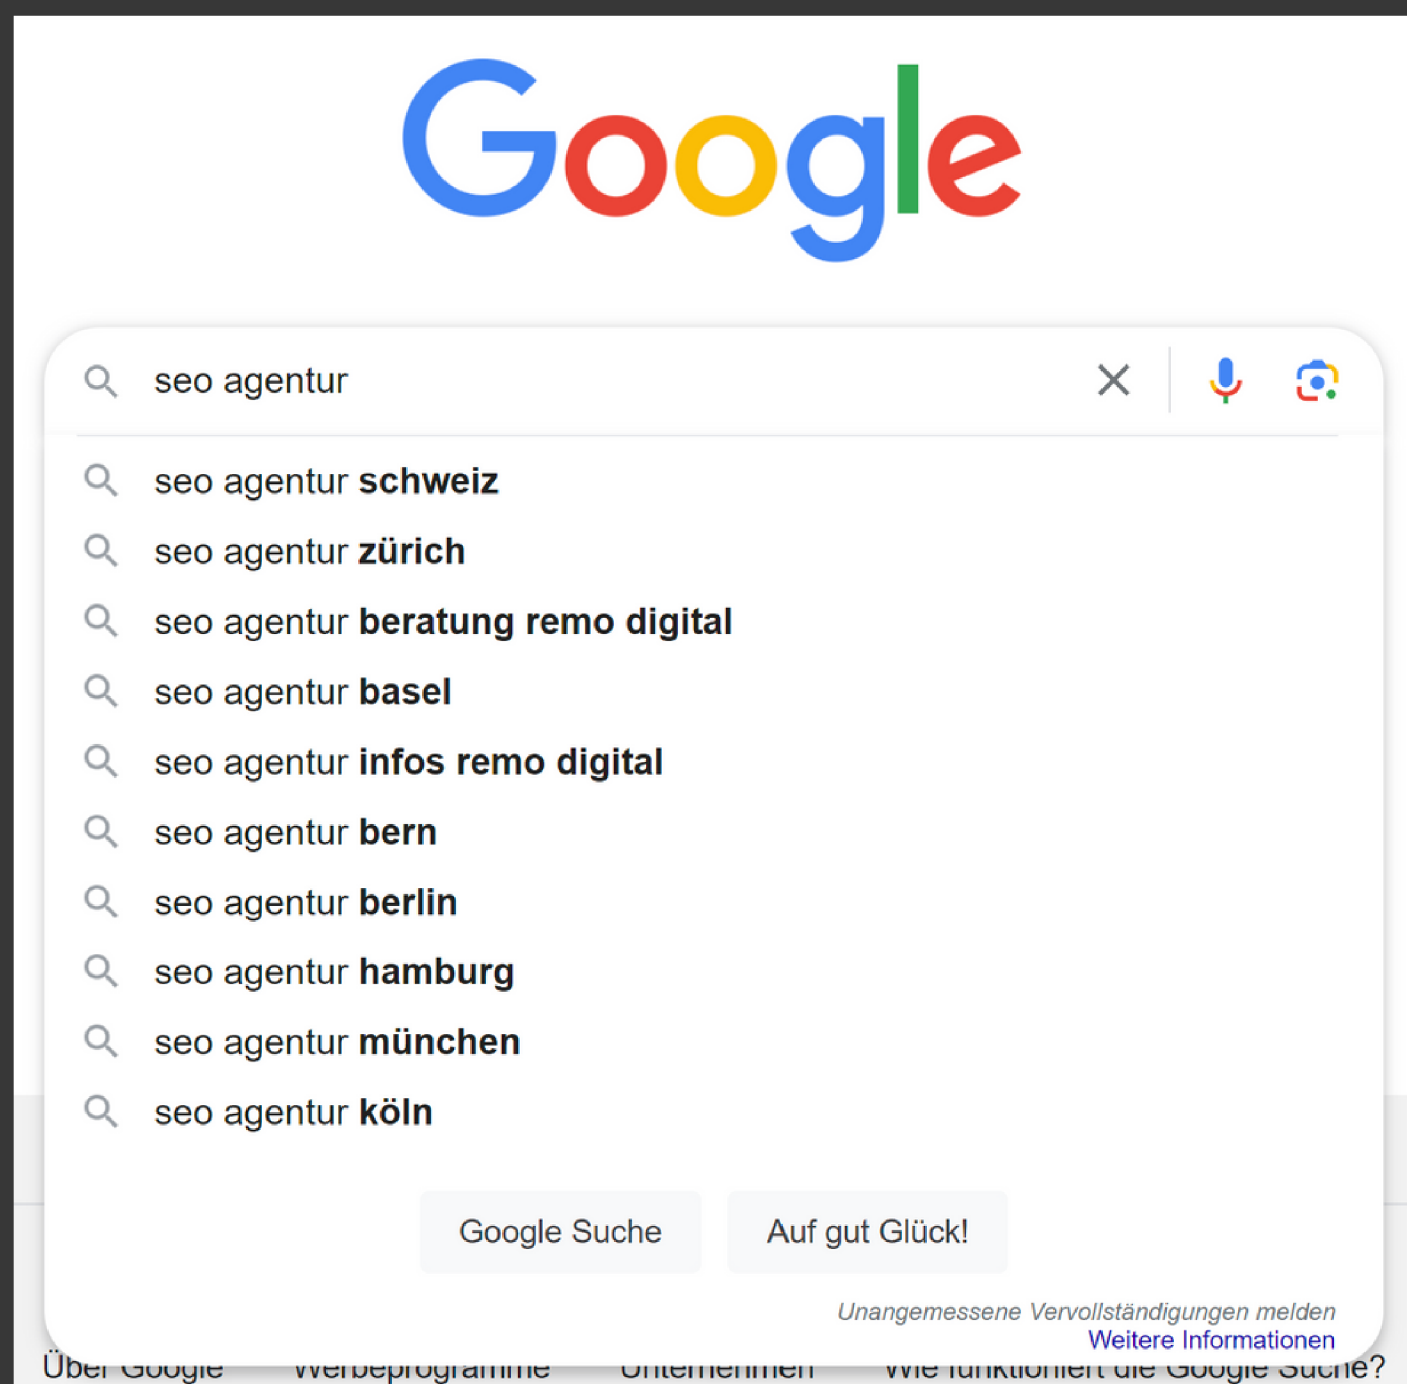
Google

seo agentur

seo agentur **schweiz**
seo agentur **zürich**
seo agentur **beratung remo digital**
seo agentur **basel**
seo agentur **infos remo digital**
seo agentur **bern**
seo agentur **berlin**
seo agentur **hamburg**
seo agentur **münchen**
seo agentur **köln**

Google Suche
Auf gut Glück!

Unangemessene Vervollständigungen melden
Weitere Informationen

Über Google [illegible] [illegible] Wie funktioniert die Google Suche?